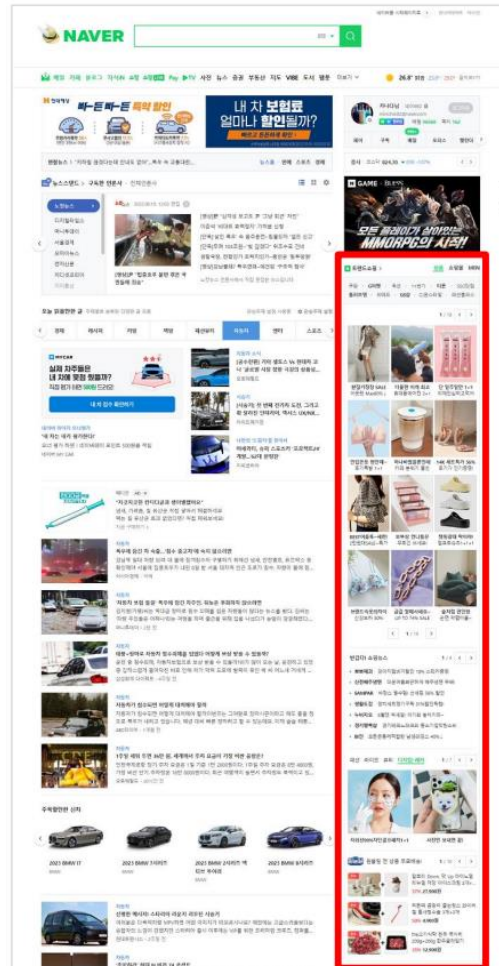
NAVER

메일 카페 블로그 지식iN 쇼핑 쇼핑LIVE Pay TV 사전 뉴스 증권 부동산 지도 VIBE 도서 웹툰 더보기

내 차 보험료 얼마나 할인될까?

뉴스스탠드 구독한 언론사 전체언론사

오늘 읽을만한 글

경제 레시피 리빙 책방 패션뷰티 자동차 게임 스포츠

실제 차주들은 내 차에 몇 점 줬을까?

내 차 점수 확인하기

자동차

주목할만한 신차

2021 BMW i7

2021 BMW 7시리즈

2021 BMW 2시리즈 액티브 투어러

2021 BMW 8시리즈

GAME

MMORPG의 시작!

쇼핑

1 / 10

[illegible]